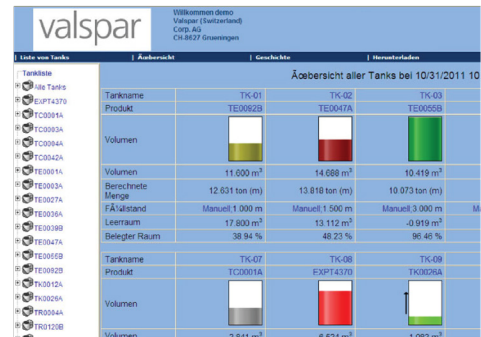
valspar

Willkommen demo
Valspar (Switzerland)
Corp. AG
CH-8627 Grueningen

Liste von Tanks | Äœbersicht | Geschichte | Herunterladen

Tankliste
Alle Tanks
EXPT4370
TC0001A
TC0003A
TC0004A
TC0042A
TE0001A
TE0003A
TE0027A
TE0036A
TE0039B
TE0047A
TE0055B
TE0092B
TK0012A
TK0026A
TR0004A
TR0120B

Äœbersicht aller Tanks bei 10/31/2011 10

| Tankname | TK-01 | TK-02 | TK-03 |
|---|---|---|---|
| Produkt | TE0092B | TE0047A | TE0055B |
| Volumen | | | |
| Volumen | 11.600 m$^3$ | 14.688 m$^3$ | 10.419 m$^3$ |
| Berechnete Menge | 12.631 ton (m) | 13.818 ton (m) | 10.073 ton (m) |
| FÃ¼llstand | Manuell: 1.000 m | Manuell: 1.500 m | Manuell: 3.000 m |
| Leerraum | 17.800 m$^3$ | 13.112 m$^3$ | -0.919 m$^3$ |
| Belegter Raum | 38.94 % | 48.23 % | 96.46 % |

| Tankname | TK-07 | TK-08 | TK-09 |
|---|---|---|---|
| Produkt | TC0001A | EXPT4370 | TK0026A |
| Volumen | | | |
| Volumen | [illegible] | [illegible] | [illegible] |